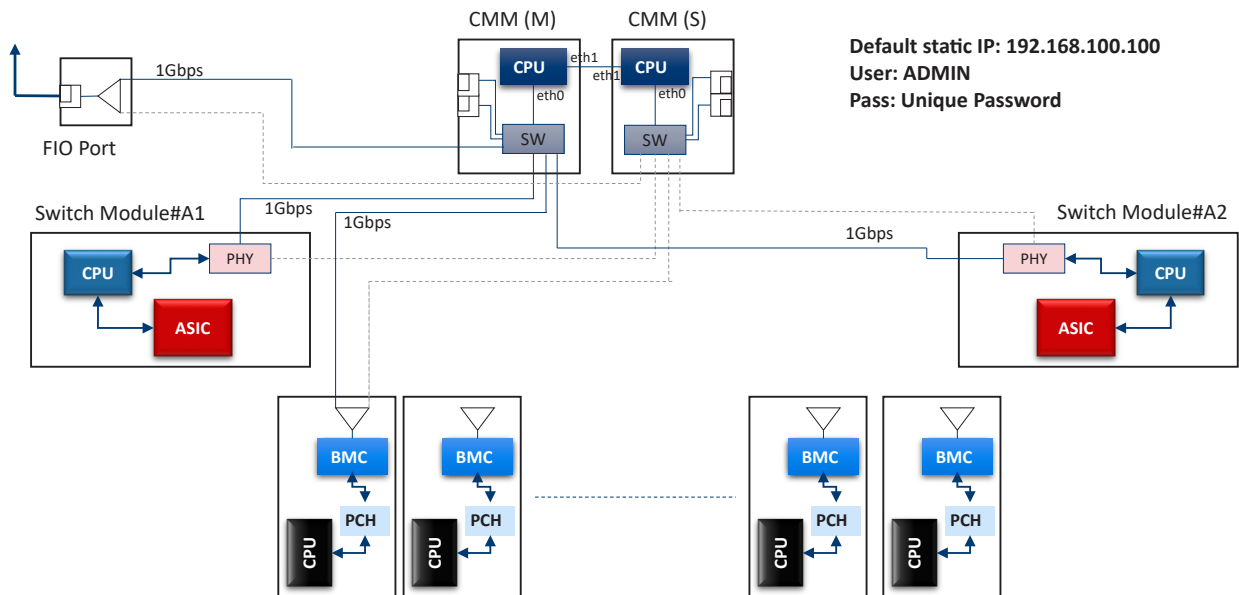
CMM (M)

CMM (S)

Default static IP: 192.168.100.100
User: ADMIN
Pass: Unique Password

1Gbps

CPU

eth1

eth1

CPU

eth0

eth0

SW

SW

FIO Port

Switch Module#A1

1Gbps

1Gbps

Switch Module#A2

1Gbps

CPU

PHY

PHY

CPU

ASIC

ASIC

BMC

BMC

BMC

BMC

PCH

PCH

PCH

PCH

CPU

CPU

CPU

CPU